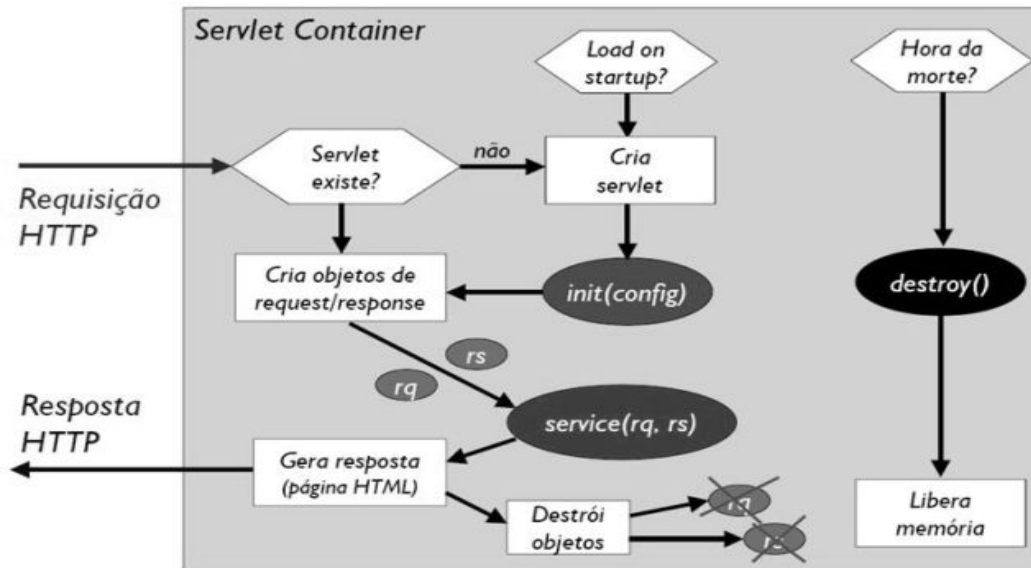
Servlet Container

Load on startup?

Hora da morte?

Requisição HTTP

Servlet existe?

não

Cria servlet

Cria objetos de request/response

init(config)

destroy()

rs

rq

Resposta HTTP

service(rq, rs)

Gera resposta (página HTML)

Destrói objetos

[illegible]

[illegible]

Libera memória